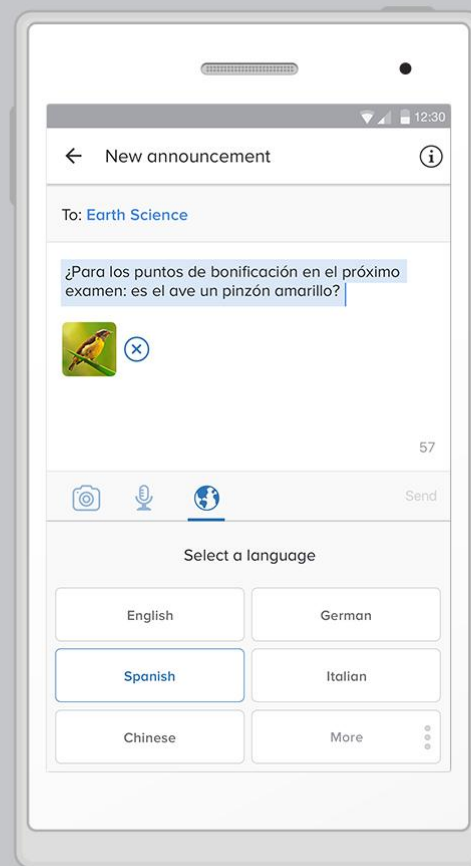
12:30

New announcement

To: Earth Science

¿Para los puntos de bonificación en el próximo examen: es el ave un pinzón amarillo?

57

Send

Select a language

| English | German |
|---|---|
| Spanish | Italian |
| Chinese | More |